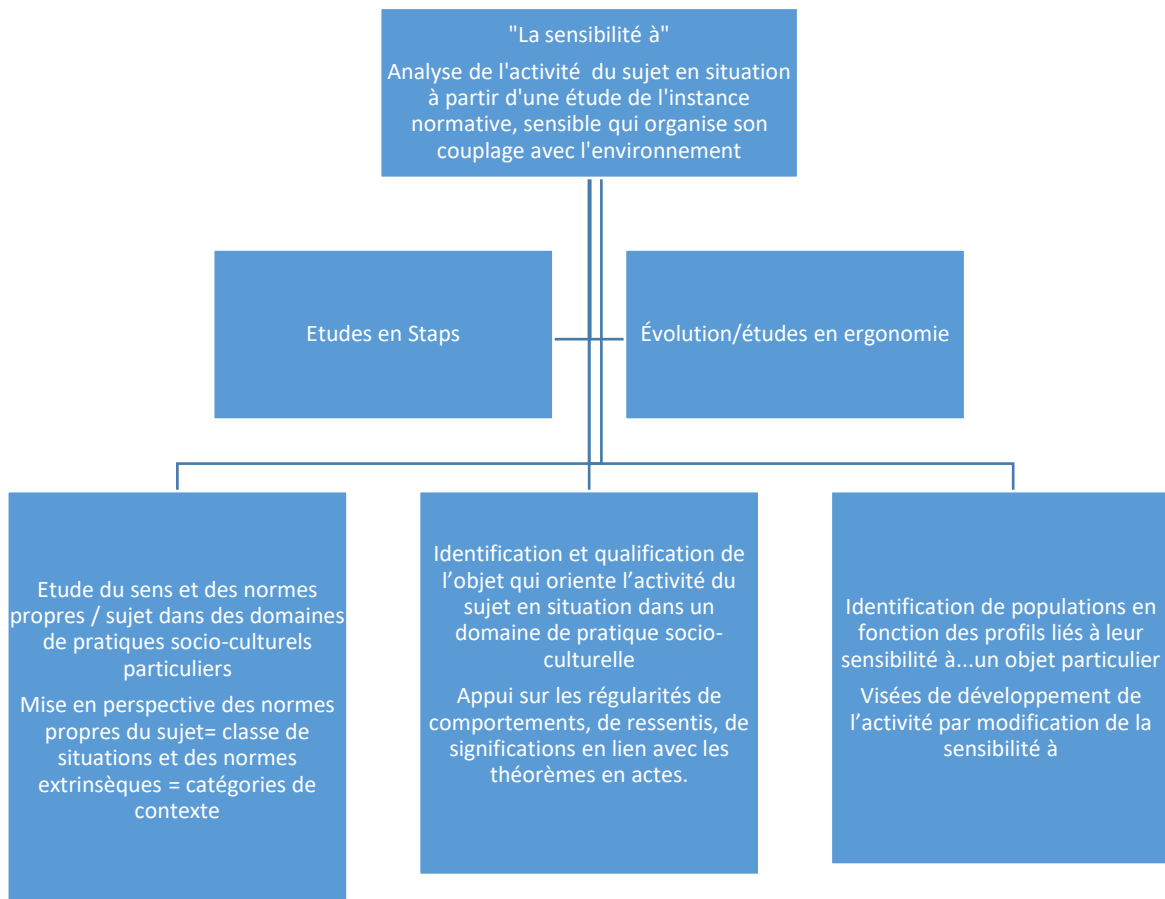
"La sensibilité à"

Analyse de l'activité du sujet en situation à partir d'une étude de l'instance normative, sensible qui organise son couplage avec l'environnement

Etudes en Staps

Évolution/études en ergonomie

Etude du sens et des normes propres / sujet dans des domaines de pratiques socio-culturels particuliers

Mise en perspective des normes propres du sujet= classe de situations et des normes extrinsèques = catégories de contexte

Identification et qualification de l'objet qui oriente l'activité du sujet en situation dans un domaine de pratique socio-culturelle

Appui sur les régularités de comportements, de ressentis, de significations en lien avec les théorèmes en actes.

Identification de populations en fonction des profils liés à leur sensibilité à...un objet particulier

Visées de développement de l'activité par modification de la sensibilité à